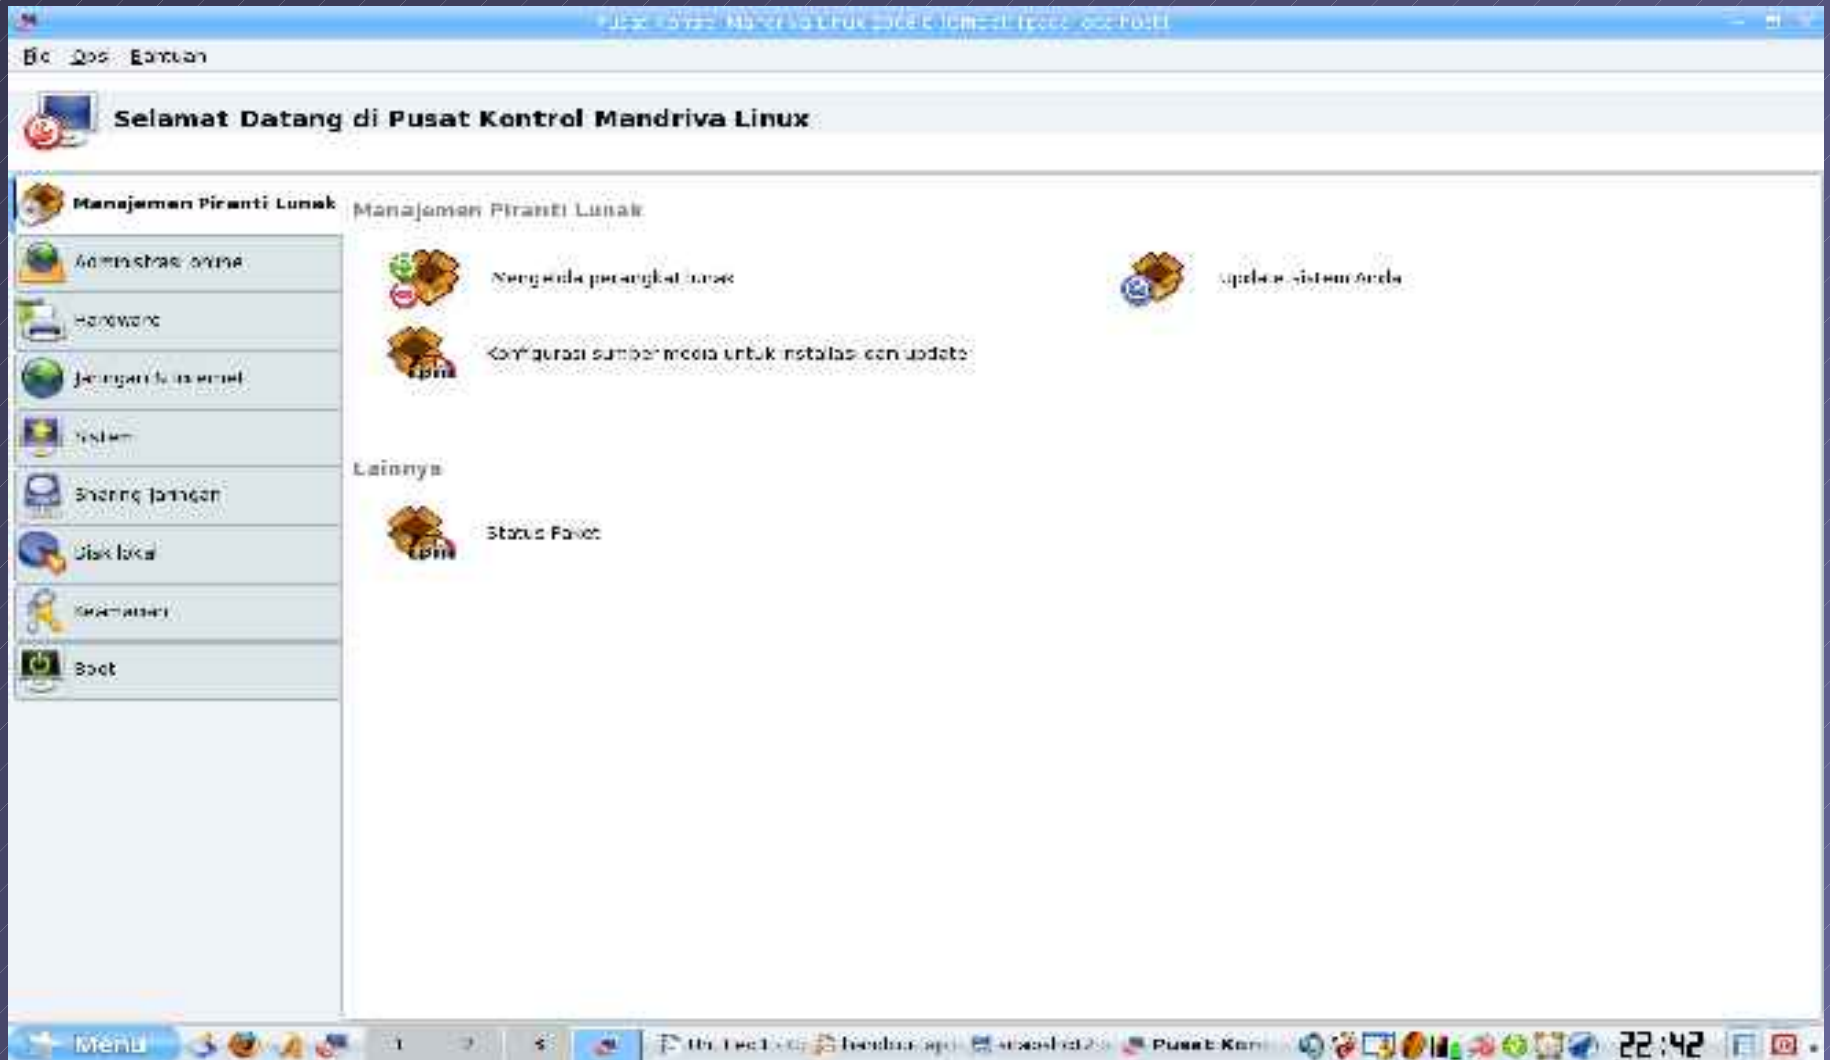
Pusat Kontrol Mandriva Linux 2008 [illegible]

Berkas Opsi Bantuan

Selamat Datang di Pusat Kontrol Mandriva Linux

Manajemen Piranti Lunak

Administrasi online

Hardware

Jaringan & Internet

Sistem

Sharing Jaringan

Disk lokal

Keamanan

Boot

Manajemen Piranti Lunak

Mengelola perangkat lunak

Update Sistem Anda

Konfigurasi sumber media untuk instalasi dan update

Lainnya

Status Paket

Menu 1 2 3 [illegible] bandua ap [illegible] Pusat Kon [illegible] 22:42